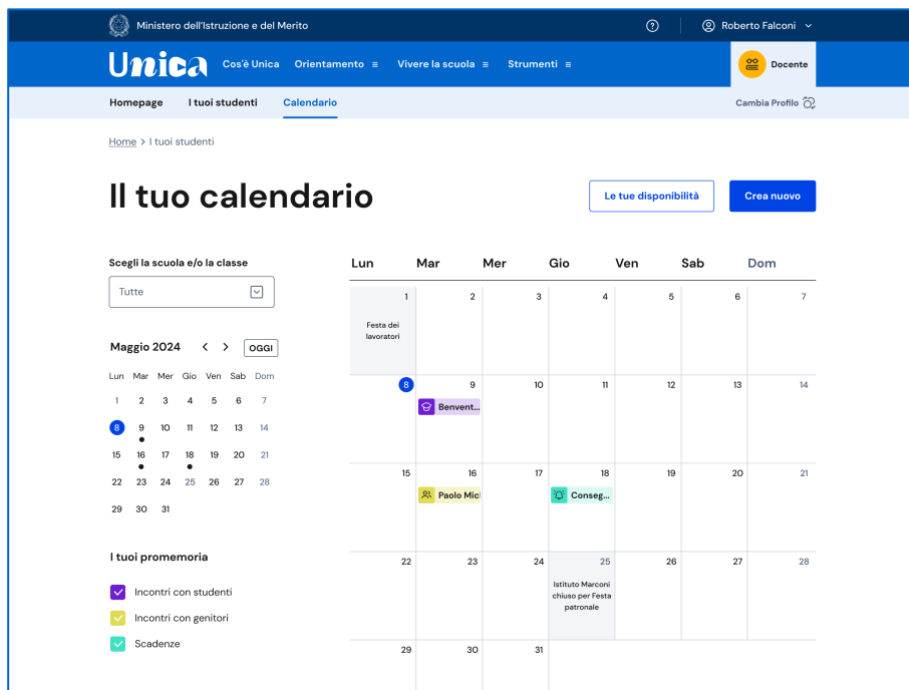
Ministero dell'Istruzione e del Merito

Roberto Falconi

Unica Cos'è Unica Orientamento ≡ Vivere la scuola ≡ Strumenti ≡

Docente

Homepage I tuoi studenti Calendario

Cambia Profilo

Home > I tuoi studenti

# Il tuo calendario

Le tue disponibilità

Crea nuovo

Scegli la scuola e/o la classe

Tutte

Maggio 2024 < > OGGI

| Lun | Mar | Mer | Gio | Ven | Sab | Dom |
|---|---|---|---|---|---|---|
| 1 | 2 | 3 | 4 | 5 | 6 | 7 |
| 8 | 9 | 10 | 11 | 12 | 13 | 14 |
| 15 | 16 | 17 | 18 | 19 | 20 | 21 |
| 22 | 23 | 24 | 25 | 26 | 27 | 28 |
| 29 | 30 | 31 | | | | |

I tuoi promemoria

Incontri con studenti

Incontri con genitori

Scadenze

| Lun | Mar | Mer | Gio | Ven | Sab | Dom |
|---|---|---|---|---|---|---|
| 1 Festa dei lavoratori | 2 | 3 | 4 | 5 | 6 | 7 |
| 8 | 9 Benvent... | 10 | 11 | 12 | 13 | 14 |
| 15 | 16 Paolo Mic | 17 | 18 Conseg... | 19 | 20 | 21 |
| 22 | 23 | 24 | 25 Istituto Marconi chiuso per Festa patronale | 26 | 27 | 28 |
| 29 | 30 | 31 | | | | |